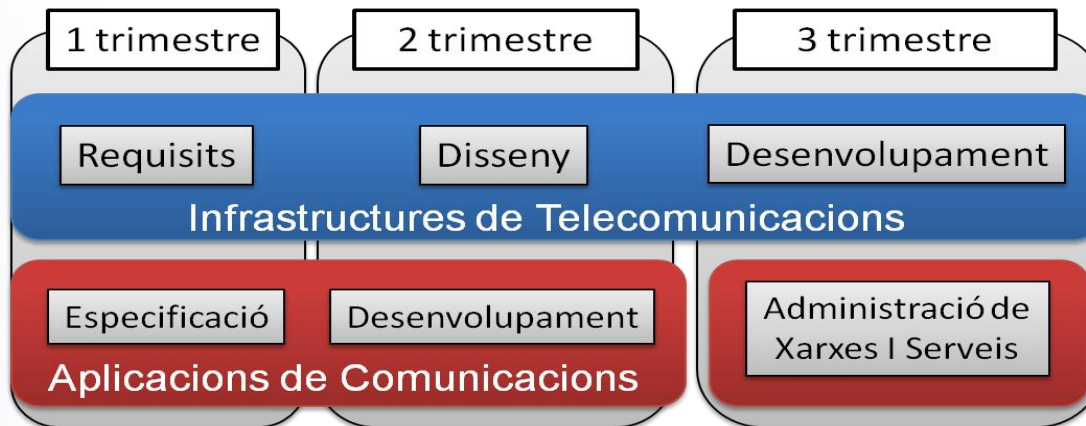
1 trimestre

2 trimestre

3 trimestre

Requisits

Disseny

Desenvolupament

Infrastructures de Telecomunicacions

Especificació

Desenvolupament

Aplicacions de Comunicacions

Administració de Xarxes I Serveis